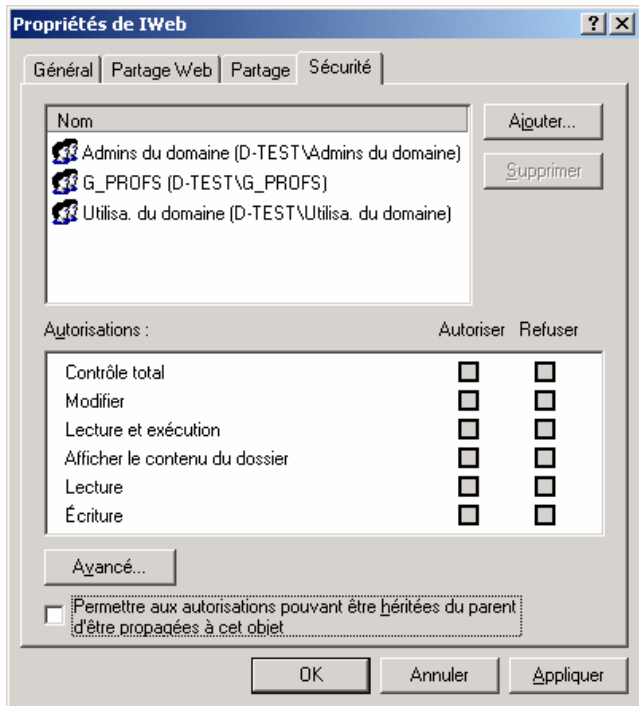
Propriétés de IWeb

?
X

Général
Partage Web
Partage
Sécurité

Nom

Admins du domaine (D-TEST\Admins du domaine)
G_PROFS (D-TEST\G_PROFS)
Utilisa. du domaine (D-TEST\Utilisa. du domaine)

Ajouter...
Supprimer

Autorisations :
Autoriser
Refuser

Contrôle total
Modifier
Lecture et exécution
Afficher le contenu du dossier
Lecture
Écriture

Avancé...

Permettre aux autorisations pouvant être héritées du parent d'être propagées à cet objet

OK
Annuler
Appliquer